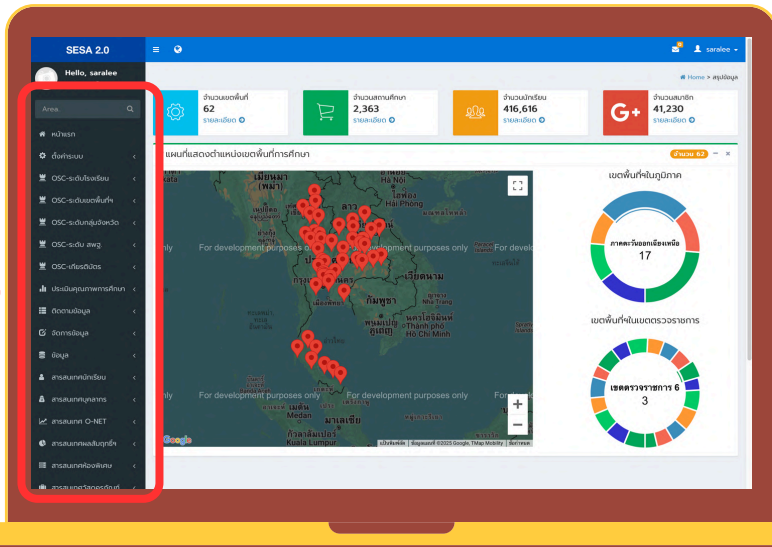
SESA 2.0

Hello, saralee

Area.

หน้าแรก

ตั้งค่าระบบ

OSC-ระดับโรงเรียน

OSC-ระดับเขตพื้นที่

OSC-ระดับกลุ่มจังหวัด

OSC-ระดับ สพฐ.

OSC-เกียรติบัตร

ประเมินคุณภาพการศึกษา

ติดตามข้อมูล

จัดการข้อมูล

ข้อมูล

สารสนเทศนักเรียน

สารสนเทศบุคลากร

สารสนเทศ O-NET

สารสนเทศผลสัมฤทธิ์ฯ

สารสนเทศห้องพิเศษ

saralee

Home > สรุปข้อมูล

จำนวนเขตพื้นที่
62
รายละเอียด

จำนวนสถานศึกษา
2,363
รายละเอียด

จำนวนนักเรียน
416,616
รายละเอียด

จำนวนสมาชิก
41,230
รายละเอียด

แผนที่แสดงตำแหน่งเขตพื้นที่การศึกษา

จำนวน 62

For development purposes only

เขตพื้นที่ฯในภูมิภาค

ภาคตะวันออกเฉียงเหนือ
17

เขตพื้นที่ฯในเขตตรวจราชการ

เขตตรวจราชการ 6
3

เมียนมา (พม่า)

เวียดนาม

กัมพูชา

นครโฮจิมินห์ Thành phố Hồ Chí Minh

Medan

มาเลเซีย

กัวลาลัมเปอร์ Kuala Lumpur

Google

แป้นพิมพ์ลัด ข้อมูลแผนที่ ©2025 Google, TMap Mobility ข้อกำหนด